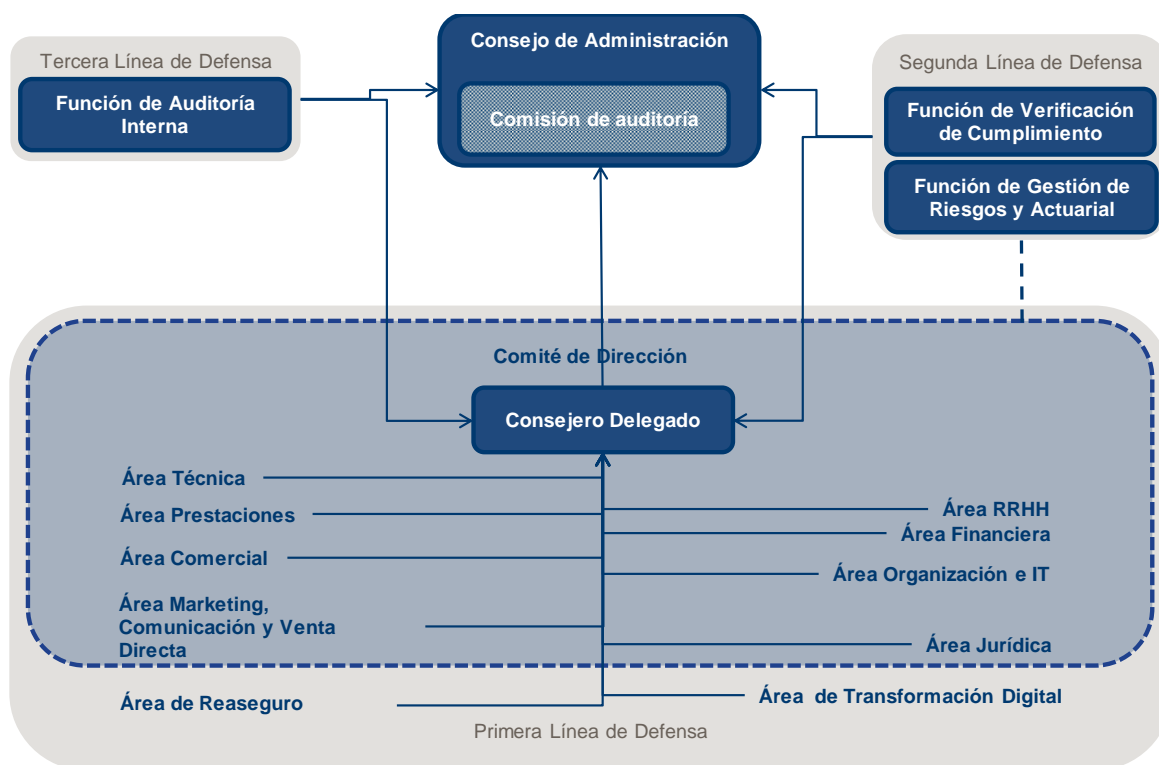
Tercera Línea de Defensa

Función de Auditoría Interna

Consejo de Administración

Comisión de auditoría

Segunda Línea de Defensa

Función de Verificación de Cumplimiento

Función de Gestión de Riesgos y Actuarial

Comité de Dirección

Consejero Delegado

Área Técnica

Área Prestaciones

Área Comercial

Área Marketing, Comunicación y Venta Directa

Área RRHH

Área Financiera

Área Organización e IT

Área Jurídica

Área de Reaseguro

Área de Transformación Digital

Primera Línea de Defensa